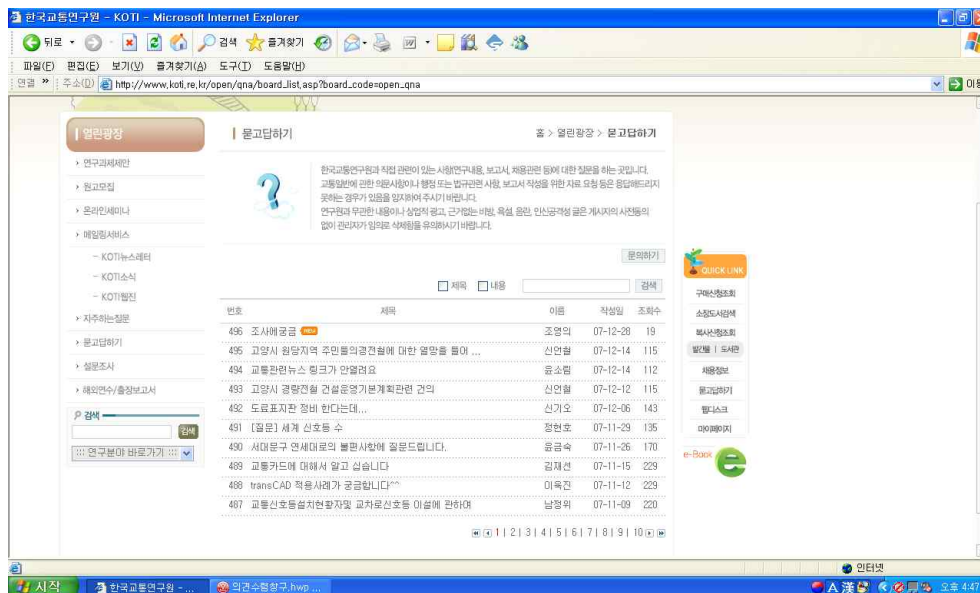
한국교통연구원 - KOTI - Microsoft Internet Explorer

뒤로 · 검색 즐겨찾기

파일(F) 편집(E) 보기(V) 즐겨찾기(A) 도구(T) 도움말(H)

연결 » 주소(D) http://www.koti.re.kr/open/qna/board_list.asp?board_code=open_qna 이동

열린광장

› 연구과제제안
› 원고모집
› 온라인세미나
› 메일링서비스
- KOTI뉴스레터
- KOTI소식
- KOTI웹진
› 자주하는질문
› 묻고답하기
› 설문조사
› 해외연수/출장보고서

검색 [검색]
::: 연구분야 바로가기 :::

| 묻고답하기

홈 > 열린광장 > 묻고답하기

한국교통연구원과 직접 관련이 있는 사항(연구내용, 보고서, 채용관련 등)에 대한 질문을 하는 곳입니다. 교통일반에 관한 의문사항이나 행정 또는 법규관련 사항, 보고서 작성을 위한 자료 요청 등은 응답해드리지 못하는 경우가 있음을 양지하여 주시기 바랍니다.
연구원과 무관한 내용이나 상업적 광고, 근거없는 비방, 욕설, 음란, 인신공격성 글은 게시자의 사전동의 없이 관리자가 임의로 삭제됨을 유의하시기 바랍니다.

문의하기

제목 내용 검색

| 번호 | 제목 | 이름 | 작성일 | 조회수 |
|---|---|---|---|---|
| 496 | 조사에궁금 NEW | 조영익 | 07-12-28 | 19 |
| 495 | 고양시 원당지역 주민들의경전철에 대한 열망을 들어 ... | 신언철 | 07-12-14 | 115 |
| 494 | 교통관련뉴스 링크가 안열려요 | 윤소림 | 07-12-14 | 112 |
| 493 | 고양시 경량전철 건설운영기본계획관련 건의 | 신언철 | 07-12-12 | 115 |
| 492 | 도로표지판 정비 한다는데... | 신기오 | 07-12-06 | 143 |
| 491 | [질문] 세계 신호등 수 | 정현호 | 07-11-29 | 135 |
| 490 | 서대문구 연세대로의 불편사항에 질문드립니다. | 윤금숙 | 07-11-26 | 170 |
| 489 | 교통카드에 대해서 알고 싶습니다 | 김재선 | 07-11-15 | 229 |
| 488 | transCAD 적용사례가 궁금합니다^^ | 이육진 | 07-11-12 | 229 |
| 487 | 교통신호등설치현황자및 교차로신호등 이설에 관하여 | 남정위 | 07-11-09 | 220 |

1 | 2 | 3 | 4 | 5 | 6 | 7 | 8 | 9 | 10

QUICK LINK
구매신청조회
소장도서검색
복사신청조회
발간물 | 도서관
채용정보
묻고답하기
웹디스크
마이페이지
e-Book

인터넷

시작 한국교통연구원 - ... 의견수렴창구.hwp ... A 漢 오후 4:47